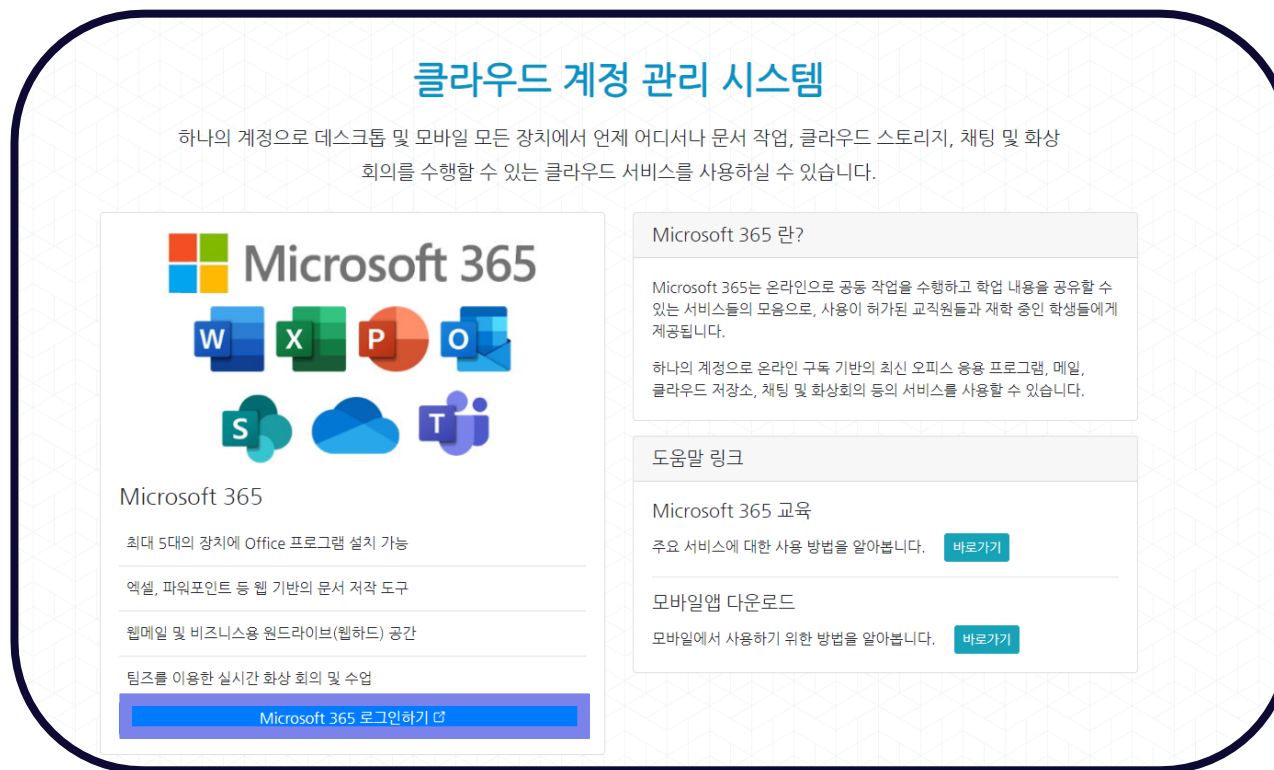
클라우드 계정 관리 시스템

하나의 계정으로 데스크톱 및 모바일 모든 장치에서 언제 어디서나 문서 작업, 클라우드 스토리지, 채팅 및 화상 회의를 수행할 수 있는 클라우드 서비스를 사용하실 수 있습니다.

Microsoft 365

W X P O S T

Microsoft 365

최대 5대의 장치에 Office 프로그램 설치 가능

엑셀, 파워포인트 등 웹 기반의 문서 저작 도구

웹메일 및 비즈니스용 원드라이브(웹하드) 공간

팀즈를 이용한 실시간 화상 회의 및 수업

Microsoft 365 로그인하기

Microsoft 365 란?

Microsoft 365는 온라인으로 공동 작업을 수행하고 학업 내용을 공유할 수 있는 서비스들의 모음으로, 사용이 허가된 교직원들과 재학 중인 학생들에게 제공됩니다.

하나의 계정으로 온라인 구독 기반의 최신 오피스 응용 프로그램, 메일, 클라우드 저장소, 채팅 및 화상회의 등의 서비스를 사용할 수 있습니다.

도움말 링크

Microsoft 365 교육

주요 서비스에 대한 사용 방법을 알아봅니다. 바로가기

모바일앱 다운로드

모바일에서 사용하기 위한 방법을 알아봅니다. 바로가기